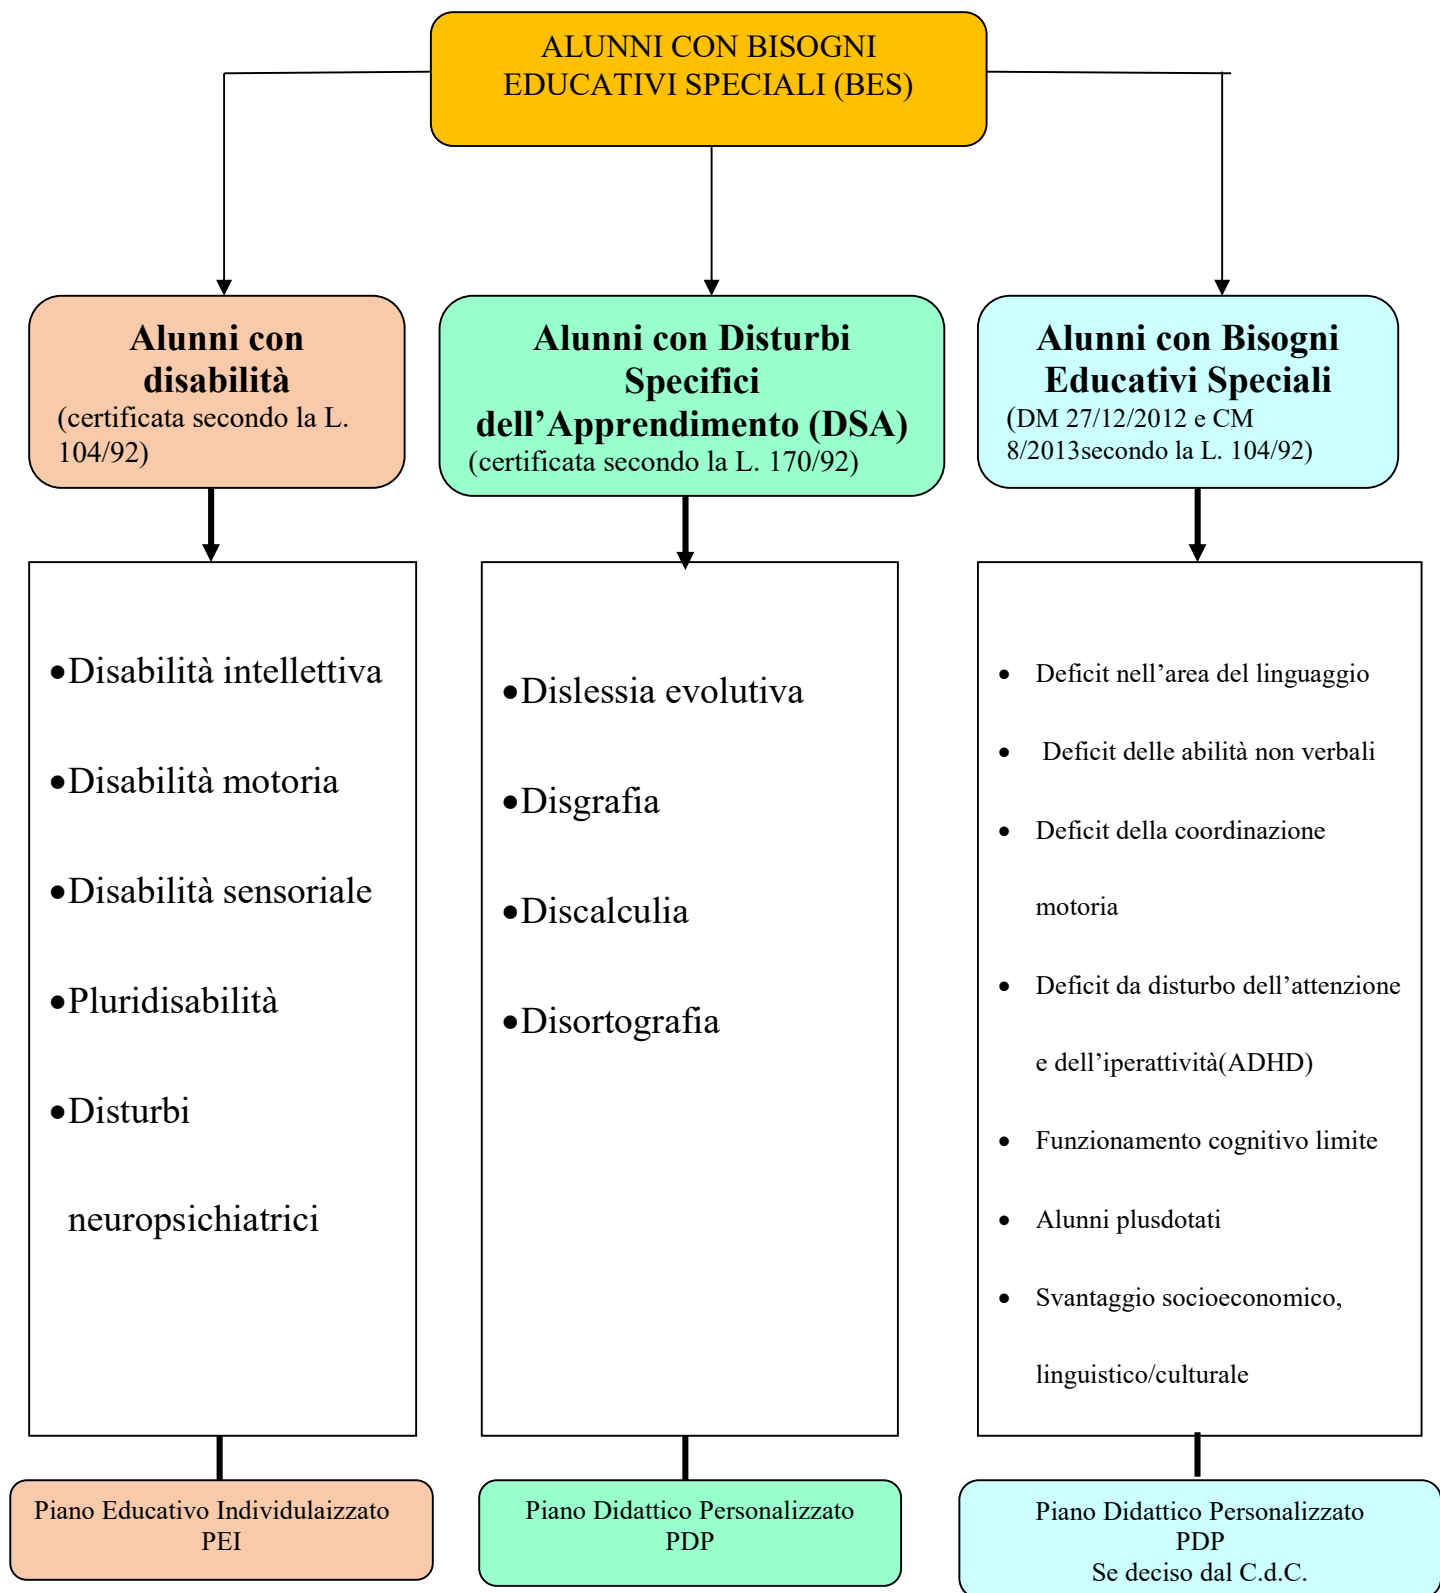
ALUNNI CON BISOGNI EDUCATIVI SPECIALI (BES)

**Alunni con disabilità**
(certificata secondo la L. 104/92)

- Disabilità intellettiva
- Disabilità motoria
- Disabilità sensoriale
- Pluridisabilità
- Disturbi neuropsichiatrici

Piano Educativo Individulaizzato
PEI

**Alunni con Disturbi Specifici dell'Apprendimento (DSA)**
(certificata secondo la L. 170/92)

- Dislessia evolutiva
- Disgrafia
- Discalculia
- Disortografia

Piano Didattico Personalizzato
PDP

**Alunni con Bisogni Educativi Speciali**
(DM 27/12/2012 e CM 8/2013secondo la L. 104/92)

- Deficit nell'area del linguaggio
- Deficit delle abilità non verbali
- Deficit della coordinazione motoria
- Deficit da disturbo dell'attenzione e dell'iperattività(ADHD)
- Funzionamento cognitivo limite
- Alunni plusdotati
- Svantaggio socioeconomico, linguistico/culturale

Piano Didattico Personalizzato
PDP
Se deciso dal C.d.C.